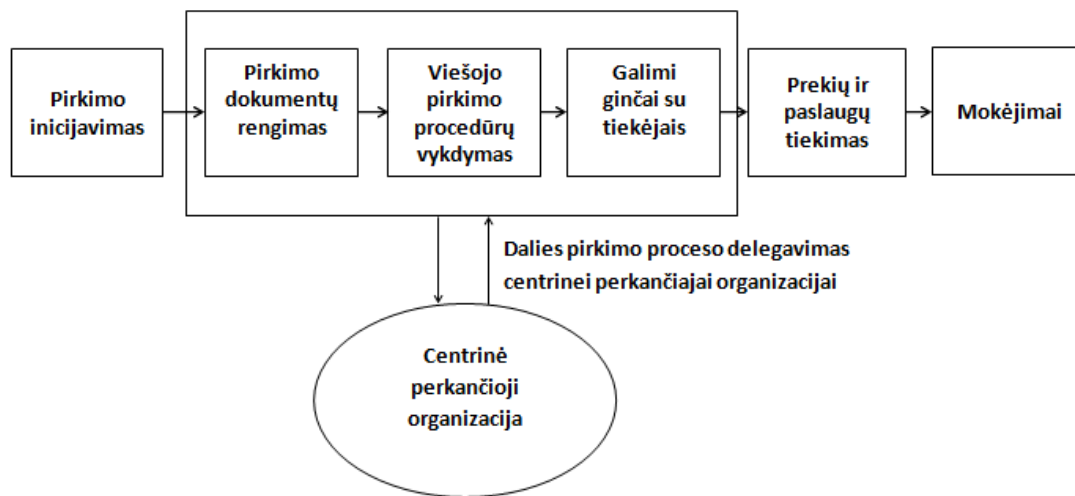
Pirkimo inicijavimas

Pirkimo dokumentų rengimas

Viešojo pirkimo procedūrų vykdymas

Galimi ginčai su tiekėjais

Prekių ir paslaugų tiekimas

Mokėjimai

Dalies pirkimo proceso delegavimas centrinei perkančiajai organizacijai

Centrinė perkančioji organizacija